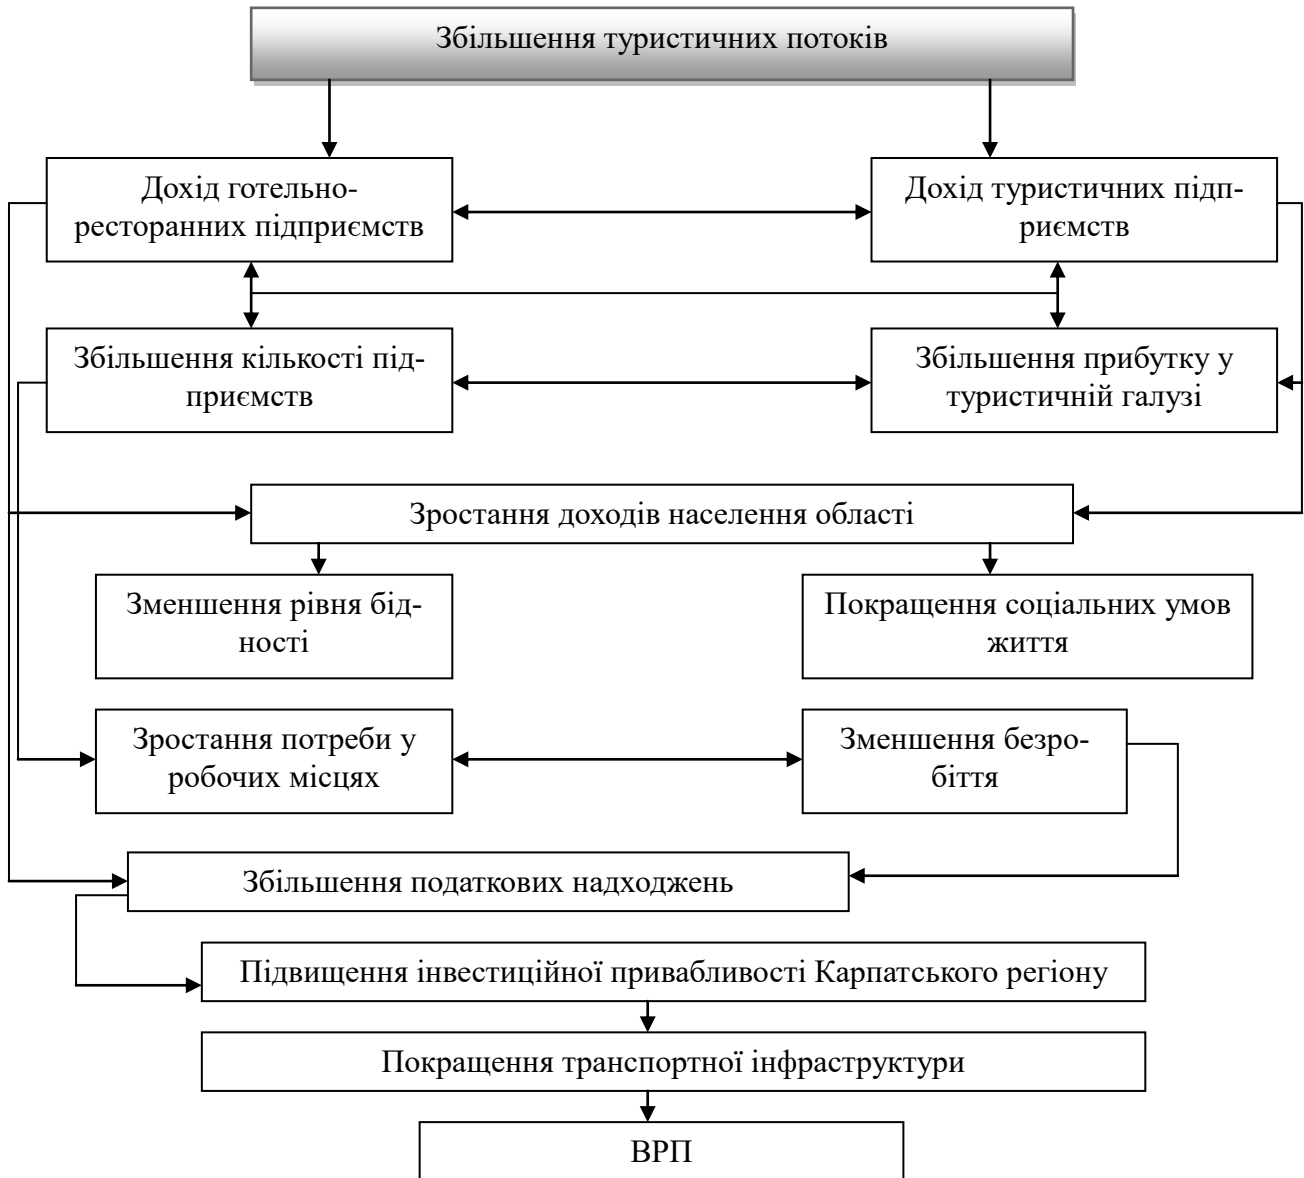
Збільшення туристичних потоків

Дохід готельно-ресторанних підприємств

Дохід туристичних підприємств

Збільшення кількості підприємств

Збільшення прибутку у туристичній галузі

Зростання доходів населення області

Зменшення рівня бідності

Покращення соціальних умов життя

Зростання потреби у робочих місцях

Зменшення безробіття

Збільшення податкових надходжень

Підвищення інвестиційної привабливості Карпатського регіону

Покращення транспортної інфраструктури

ВРП